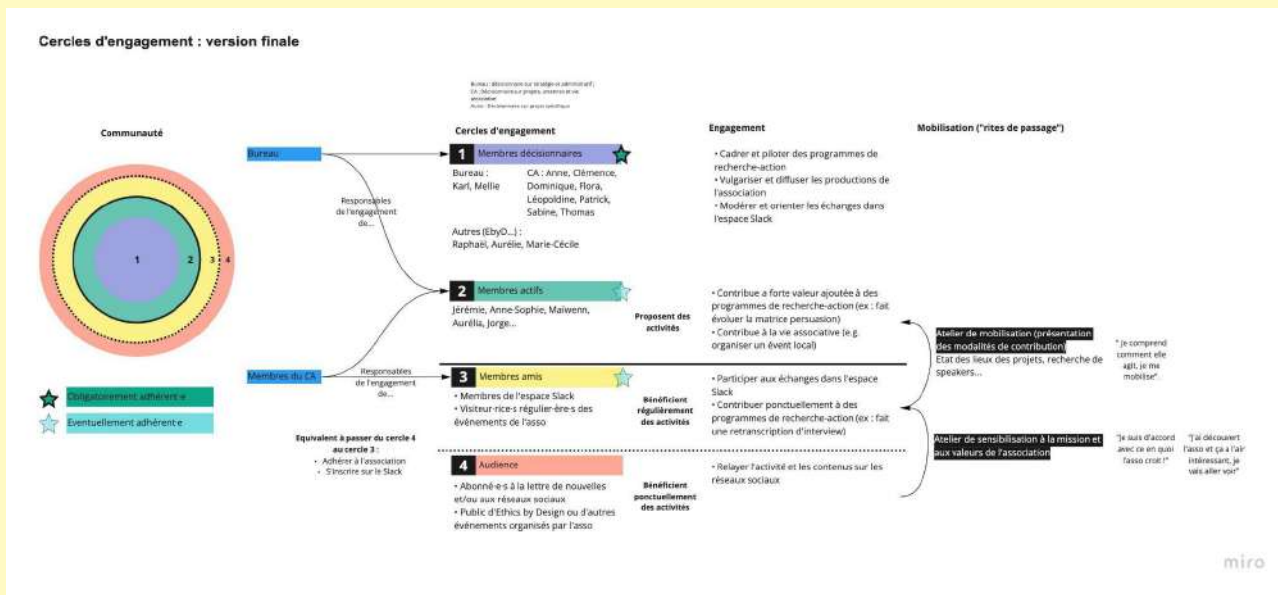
Cercles d'engagement : version finale

Bureau : décisionnaire sur stratégie et administratif ;
CA : Décisionnaires sur projets, présence et vie associative
Autre : Décisionnaires sur projet spécifique

Communauté

1 2 3 4

Obligatoirement adhérent·e

Eventuellement adhérent·e

Bureau

Responsables de l'engagement de...

Membres du CA

Responsables de l'engagement de...

Equivalent à passer du cercle 4 au cercle 3 :
- Adhérer à l'association
- S'inscrire sur le Slack

Cercles d'engagement

1 Membres décisionnaires

Bureau : Karl, Mellie

CA : Anne, Clémence, Dominique, Flora, Léopoldine, Patrick, Sabine, Thomas

Autres (EbyO...) : Raphaël, Aurélie, Marie-Cécile

2 Membres actifs

Jérémie, Anne-Sophie, Maiwenn, Aurélia, Jorge...

Proposent des activités

3 Membres amis

• Membres de l'espace Slack
• Visiteur·rice·s régulier·ère·s des événements de l'asso

Bénéficient régulièrement des activités

4 Audience

• Abonné·e·s à la lettre de nouvelles et/ou aux réseaux sociaux
• Public d'Ethics by Design ou d'autres événements organisés par l'asso

Bénéficient ponctuellement des activités

Engagement

• Cadrer et piloter des programmes de recherche-action
• Vulgariser et diffuser les productions de l'association
• Modérer et orienter les échanges dans l'espace Slack

• Contribue à forte valeur ajoutée à des programmes de recherche-action (ex : fait évoluer la matrice persuasion)
• Contribue à la vie associative (e.g. organiser un évent local)

• Participer aux échanges dans l'espace Slack
• Contribuer ponctuellement à des programmes de recherche-action (ex : fait une retranscription d'interview)

• Relayer l'activité et les contenus sur les réseaux sociaux

Mobilisation ("rites de passage")

Atelier de mobilisation (présentation des modalités de contribution)
Etat des lieux des projets, recherche de speakers...

" Je comprend comment elle agit, je me mobilise"

Atelier de sensibilisation à la mission et aux valeurs de l'association

"Je suis d'accord avec ce en quoi l'asso croit !"

"J'ai découvert l'asso et ça a l'air intéressant, je vais aller voir"

miro